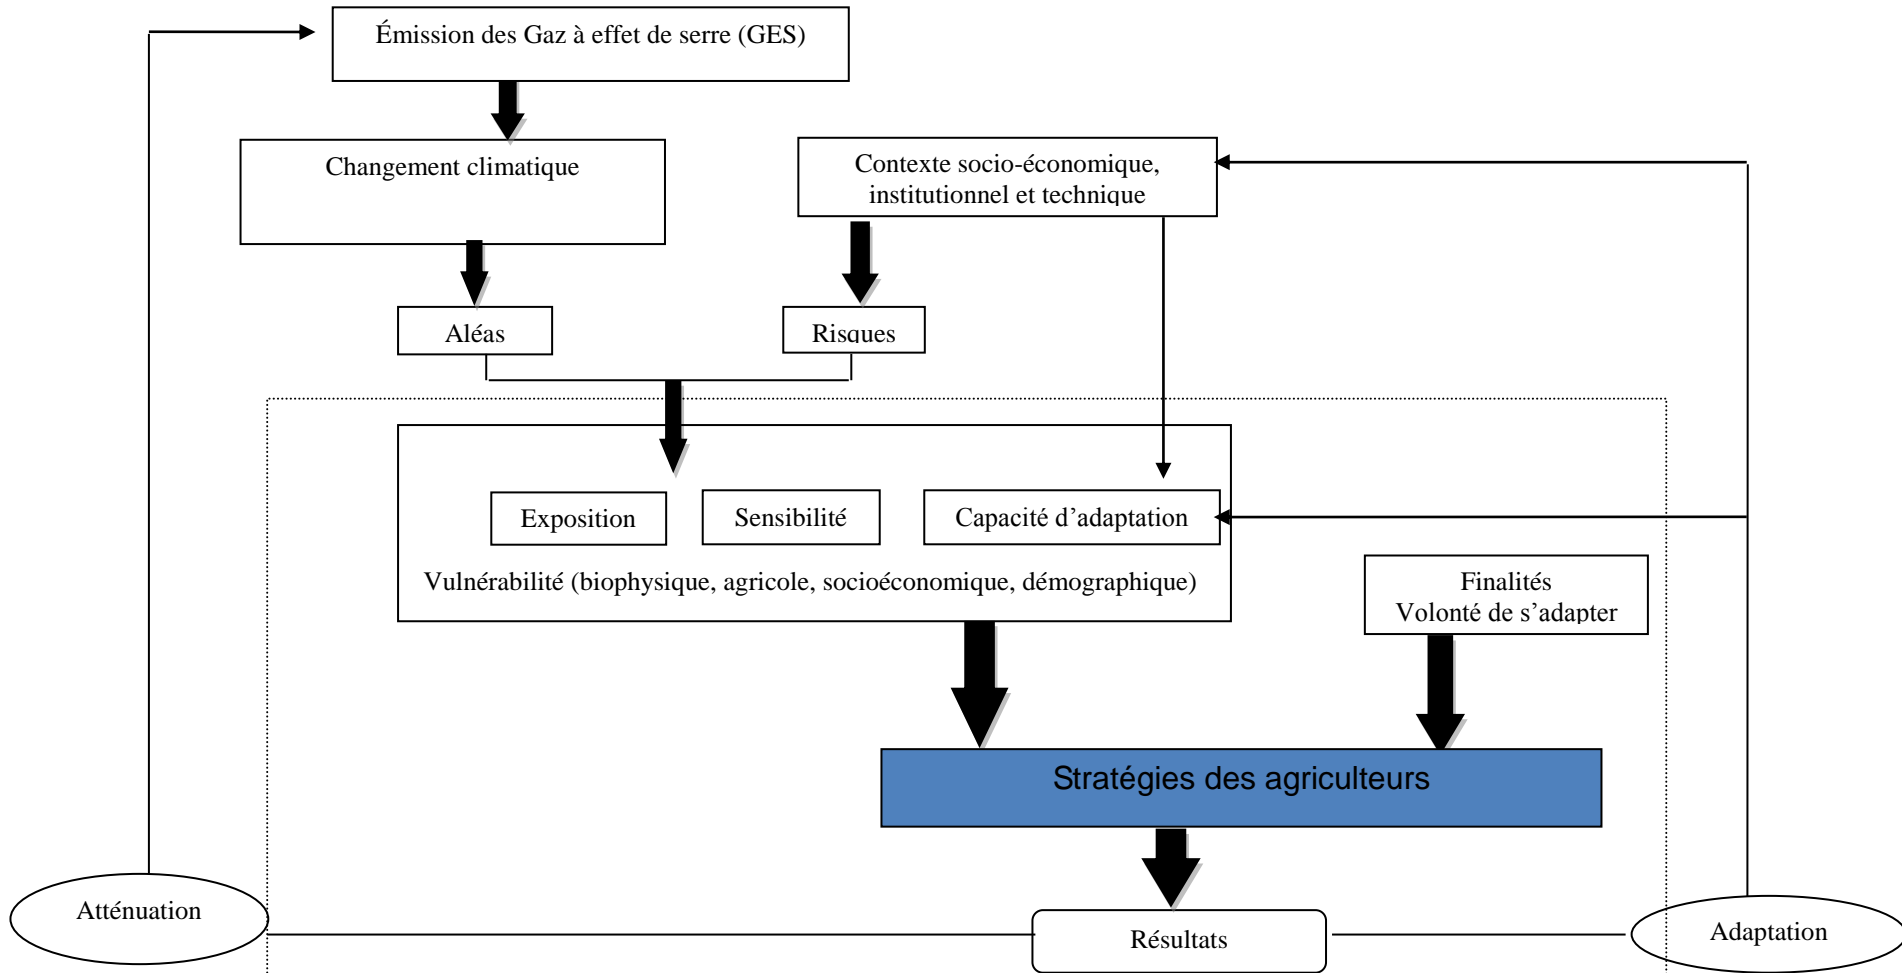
Émission des Gaz à effet de serre (GES)

Changement climatique

Contexte socio-économique, institutionnel et technique

Aléas

Risques

Exposition

Sensibilité

Capacité d'adaptation

Vulnérabilité (biophysique, agricole, socioéconomique, démographique)

Finalités
Volonté de s'adapter

Stratégies des agriculteurs

Atténuation

Résultats

Adaptation